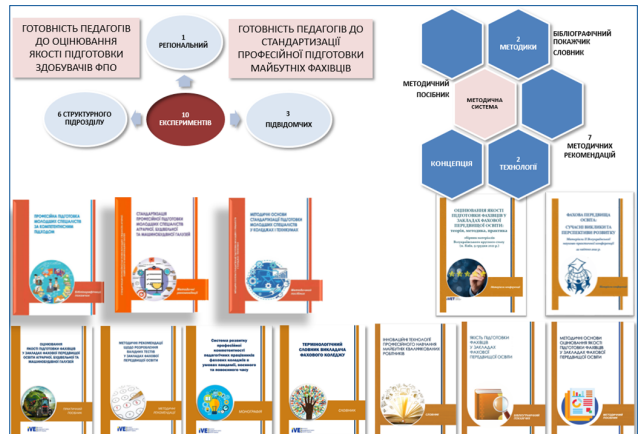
ГОТОВНІСТЬ ПЕДАГОГІВ ДО ОЦІНЮВАННЯ ЯКОСТІ ПІДГОТОВКИ ЗДОБУВАЧІВ ФПО

1
РЕГІОНАЛЬНИЙ

ГОТОВНІСТЬ ПЕДАГОГІВ ДО СТАНДАРТИЗАЦІЇ ПРОФЕСІЙНОЇ ПІДГОТОВКИ МАЙБУТНІХ ФАХІВЦІВ

6 СТРУКТУРНОГО ПІДРОЗДІЛУ

10
ЕКСПЕРИМЕНТІВ

3
ПІДВІДОМЧИХ

2
МЕТОДИКИ

БІБЛІОГРАФІЧНИЙ ПОКАЖЧИК СЛОВНИК

МЕТОДИЧНИЙ ПОСІБНИК

МЕТОДИЧНА СИСТЕМА

7
МЕТОДИЧНИХ РЕКОМЕНДАЦІЙ

КОНЦЕПЦІЯ

2
ТЕХНОЛОГІЇ

ПРОФЕСІЙНА ПІДГОТОВКА МОЛОДШИХ СПЕЦІАЛІСТІВ ЗА КОМПЕТЕНТНІСНИМ ПІДХОДОМ

СТАНДАРТИЗАЦІЯ ПРОФЕСІЙНОЇ ПІДГОТОВКИ МОЛОДШИХ СПЕЦІАЛІСТІВ АГРАРНОЇ, ХАРЧОВОЇ ТА МАШИНОБУДІВНОЇ ГАЛУЗЕЙ

МЕТОДИЧНІ ОСНОВИ СТАНДАРТИЗАЦІЇ ПІДГОТОВКИ МОЛОДШИХ СПЕЦІАЛІСТІВ У КОЛЕДЖАХ І ТЕХНІКУМАХ

ОЦІНЮВАННЯ ЯКОСТІ ПІДГОТОВКИ ФАХІВЦІВ У ЗАКЛАДАХ ФАХОВОЇ ПЕРЕДВИЩОЇ ОСВІТИ: теорія, методика, практика

Методичний посібник

ФАХОВА ПЕРЕДВИЩА ОСВІТА: СУЧАСНІ ВИКЛИКИ ТА ПЕРСПЕКТИВИ РОЗВИТКУ

ОЦІНЮВАННЯ ЯКОСТІ ПІДГОТОВКИ ФАХІВЦІВ У ЗАКЛАДАХ ФАХОВОЇ ПЕРЕДВИЩОЇ ОСВІТИ АГРАРНОЇ, ХАРЧОВОЇ ТА МАШИНОБУДІВНОЇ ГАЛУЗЕЙ

МЕТОДИЧНІ РЕКОМЕНДАЦІЇ ЩОДО РОЗРОБЛЕННЯ ВИХІДНИХ ТЕСТІВ У ЗАКЛАДАХ ФАХОВОЇ ПЕРЕДВИЩОЇ ОСВІТИ

Методичні рекомендації

Система розвитку професійної компетентності педагогічних працівників фахових коледжів в умовах змішаної, масової та інноваційної освіти

Монографія

ТЕРМІНОЛОГІЧНИЙ СЛОВНИК ВИКЛАДАЧА ФАХОВОГО КОЛЕДЖУ

Словник

ІННОВАЦІЙНІ ТЕХНОЛОГІЇ ПРОФЕСІЙНОГО НАВЧАННЯ МАЙБУТНІХ КВАЛІФІКОВАНИХ РОБІТНИКІВ

Словник

ЯКІСТЬ ПІДГОТОВКИ ФАХІВЦІВ У ЗАКЛАДАХ ФАХОВОЇ ПЕРЕДВИЩОЇ ОСВІТИ

МЕТОДИЧНІ ОСНОВИ ОЦІНЮВАННЯ ЯКОСТІ ПІДГОТОВКИ ФАХІВЦІВ У ЗАКЛАДАХ ФАХОВОЇ ПЕРЕДВИЩОЇ ОСВІТИ